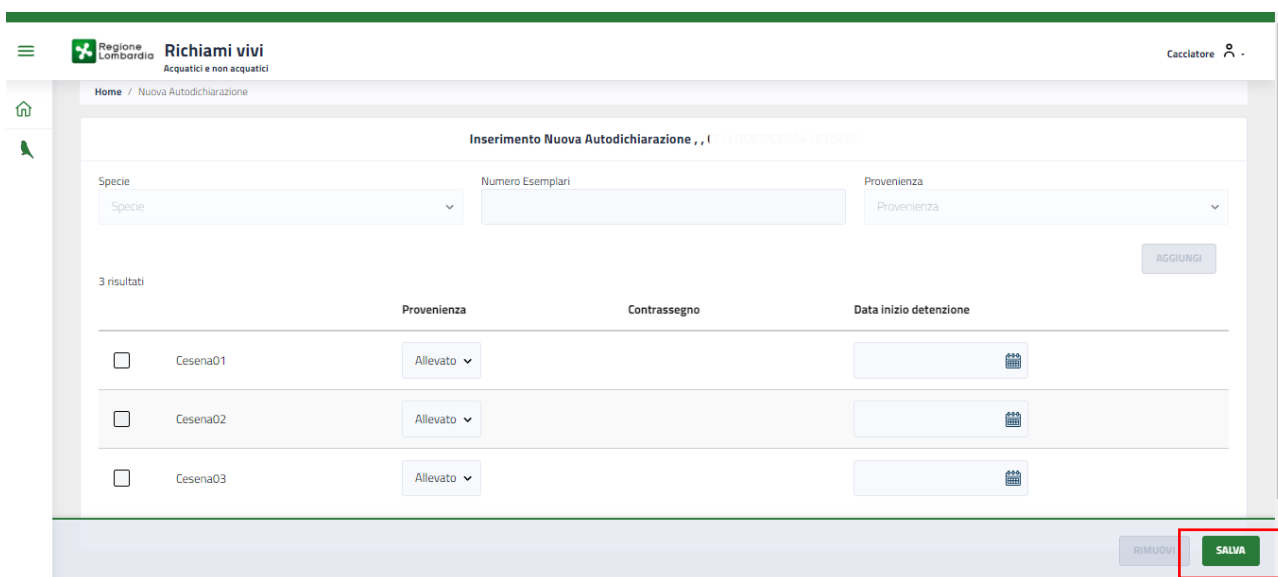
Regione Lombardia Richiami vivi
Acquatici e non acquatici

Cacciatore

Home / Nuova Autodichiarazione

Inserimento Nuova Autodichiarazione , , ( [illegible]

Specie
Specie

Numero Esemplari

Provenienza
Provenienza

AGGIUNGI

3 risultati

| | | Provenienza | Contrassegno | Data inizio detenzione |
|---|---|---|---|---|
| | Cesena01 | Allevato | | |
| | Cesena02 | Allevato | | |
| | Cesena03 | Allevato | | |

RIMUOVI
SALVA